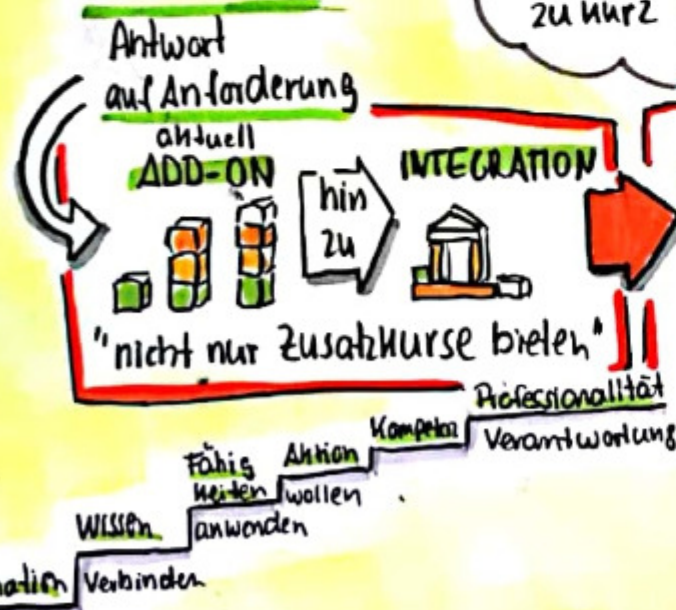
zu kurz

Antwort auf Anforderung

aktuell
ADD-ON

hin zu

INTEGRATION

"nicht nur Zusatzkurse bieten"

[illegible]ation Verbinden

Wissen anwenden

Fähig keiten wollen

Aktion

Kompetenz Verantwortung

Professionalität